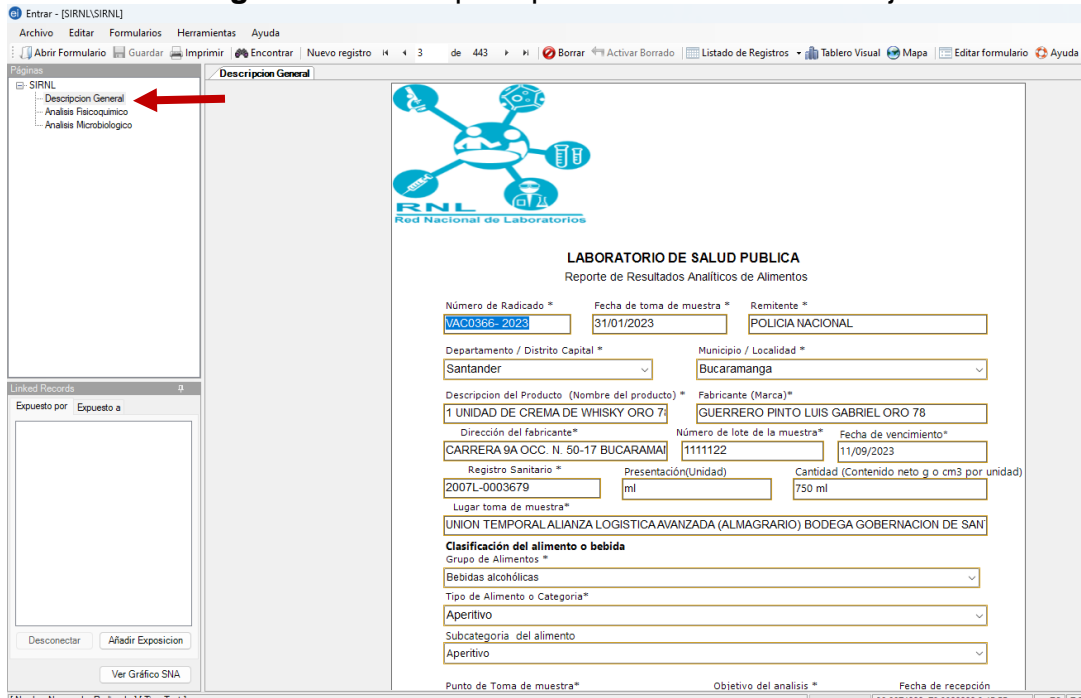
Entrar - [SIRNL\SIRNL]

Archivo Editar Formularios Herramientas Ayuda

Abrir Formulario Guardar Imprimir Encontrar Nuevo registro 3 de 443 Borrar Activar Borrado Listado de Registros Tablero Visual Mapa Editar formulario Ayuda

Páginas

SIRNL
Descripcion General
Analisis Fisicoquimico
Analisis Microbiologico

Linked Records

Expuesto por Expuesto a

Desconectar Añadir Exposicion

Ver Gráfico SNA

Descripcion General

RNL
Red Nacional de Laboratorios

LABORATORIO DE SALUD PUBLICA
Reporte de Resultados Analíticos de Alimentos

Número de Radicado * VAC0366- 2023
Fecha de toma de muestra * 31/01/2023
Remitente * POLICIA NACIONAL

Departamento / Distrito Capital * Santander
Municipio / Localidad * Bucaramanga

Descripcion del Producto (Nombre del producto) * 1 UNIDAD DE CREMA DE WHISKY ORO 78
Fabricante (Marca)* GUERRERO PINTO LUIS GABRIEL ORO 78

Dirección del fabricante* CARRERA 9A OCC. N. 50-17 BUCARAMAI
Número de lote de la muestra* 1111122
Fecha de vencimiento* 11/09/2023

Registro Sanitario * 2007L-0003679
Presentación(Unidad) ml
Cantidad (Contenido neto g o cm3 por unidad) 750 ml

Lugar toma de muestra* UNION TEMPORAL ALIANZA LOGISTICA AVANZADA (ALMAGRARIO) BODEGA GOBERNACION DE SAN

Clasificación del alimento o bebida
Grupo de Alimentos * Bebidas alcohólicas
Tipo de Alimento o Categoria* Aperitivo
Subcategoria del alimento Aperitivo

Punto de Toma de muestra* Objetivo del analisis * Fecha de recepción